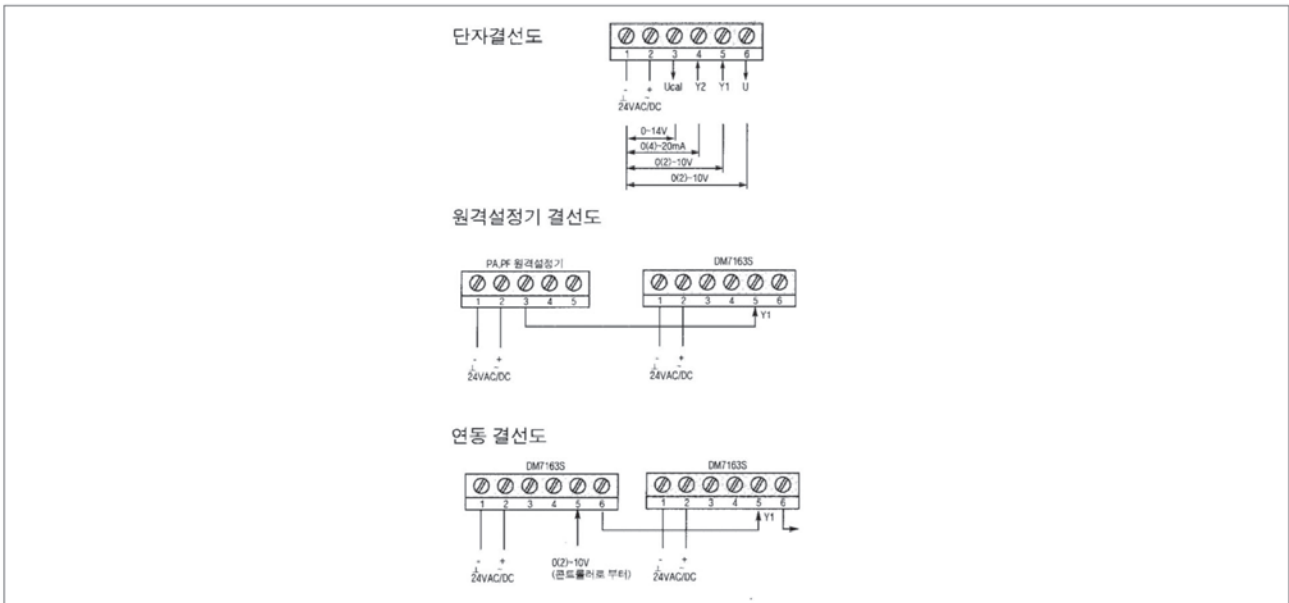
단자결선도

1 2 3 4 5 6

- + Ucal Y2 Y1 U

24VAC/DC

0~14V
0(4)~20mA
0(2)~10V
0(2)~10V

원격설정기 결선도

PA,PF 원격설정기

1 2 3 4 5

- +
24VAC/DC

DM7163S

1 2 3 4 5 6

Y1

- +
24VAC/DC

연동 결선도

DM7163S

1 2 3 4 5 6

- +
24VAC/DC

0(2)~10V
(콘트롤러로 부터)

DM7163S

1 2 3 4 5 6

Y1

- +
24VAC/DC